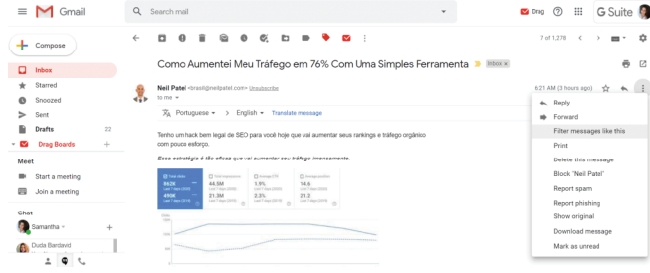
Gmail
Search mail
Drag
G Suite
Compose
Inbox
Starred
Snoozed
Sent
Drafts 22
Drag Boards
Meet
Start a meeting
Join a meeting
Chat
Samantha
Duda Bardavid
7 of 1,278
Como Aumentei Meu Tráfego em 76% Com Uma Simples Ferramenta
Inbox ×
Neil Patel <brasil@neilpatel.com> Unsubscribe
to me
6:21 AM (3 hours ago)
Portuguese → English → Translate message
Tenho um hack bem legal de SEO para você hoje que vai aumentar seus rankings e tráfego orgânico com pouco esforço.
Essa estratégia é tão eficaz que vai aumentar seu tráfego imediatamente.
Total clicks
8926
4906
Total impressions
44.5M
31.3M
Average CTR
1.9%
2.3%
Average position
14.6
21.3
Reply
Forward
Filter messages like this
Print
Delete this message
Block "Neil Patel"
Report spam
Report phishing
Show original
Download message
Mark as unread